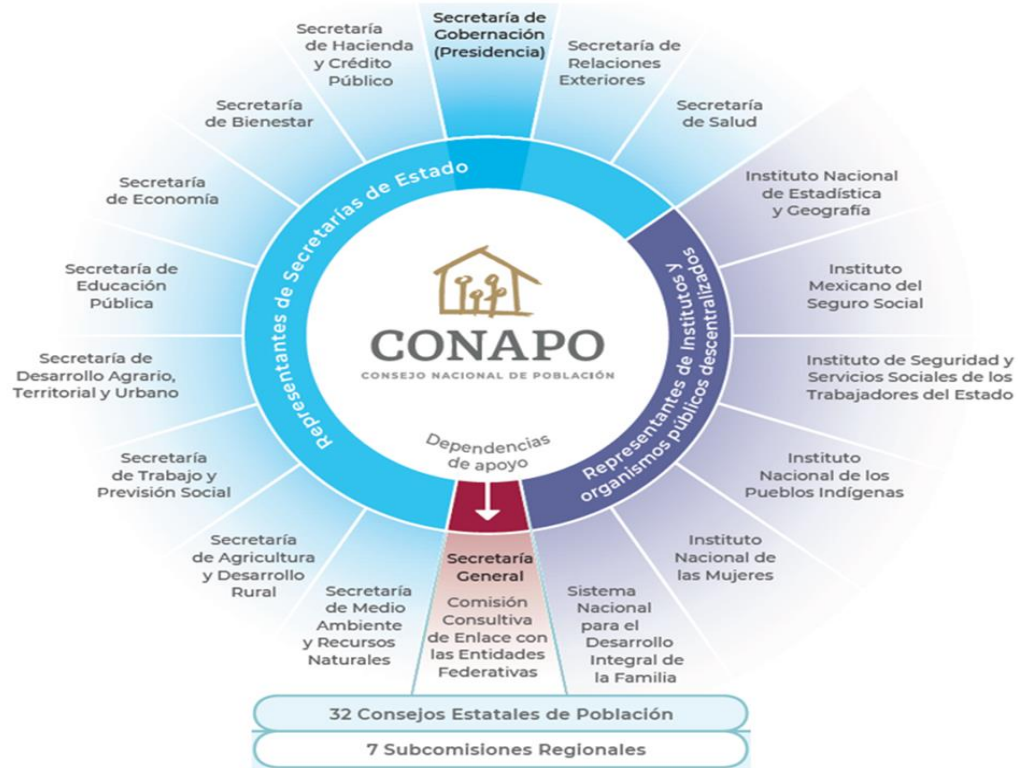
Secretaría de Gobernación (Presidencia)

Secretaría de Relaciones Exteriores

Secretaría de Salud

Instituto Nacional de Estadística y Geografía

Instituto Mexicano del Seguro Social

Instituto de Seguridad y Servicios Sociales de los Trabajadores del Estado

Instituto Nacional de los Pueblos Indígenas

Instituto Nacional de las Mujeres

Sistema Nacional para el Desarrollo Integral de la Familia

Secretaría General

Comisión Consultiva de Enlace con las Entidades Federativas

Secretaría de Medio Ambiente y Recursos Naturales

Secretaría de Agricultura y Desarrollo Rural

Secretaría de Trabajo y Previsión Social

Secretaría de Desarrollo Agrario, Territorial y Urbano

Secretaría de Educación Pública

Secretaría de Economía

Secretaría de Bienestar

Secretaría de Hacienda y Crédito Público

Representantes de Secretarías de Estado

Representantes de Institutos y organismos públicos descentralizados

Dependencias de apoyo

CONAPO
CONSEJO NACIONAL DE POBLACIÓN

32 Consejos Estatales de Población

7 Subcomisiones Regionales